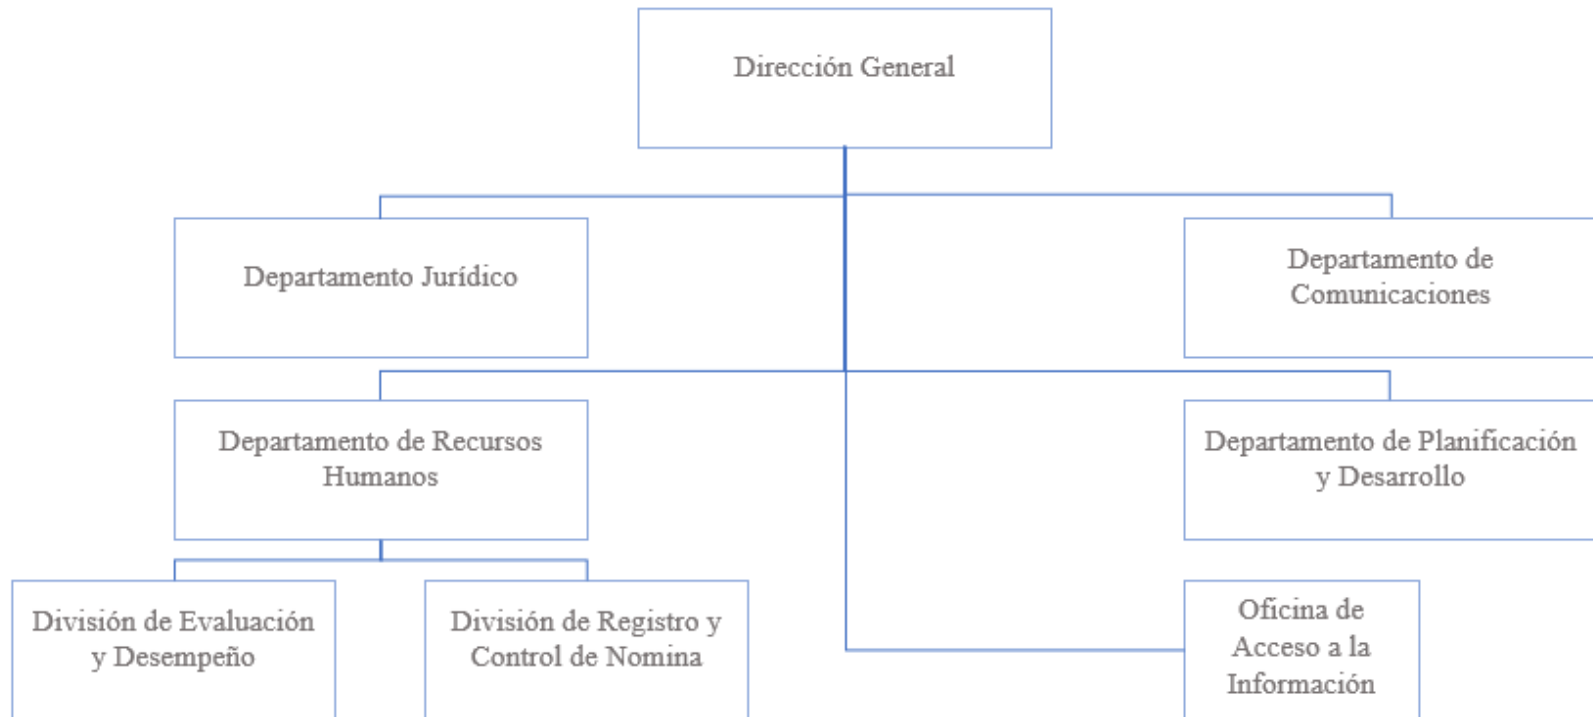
Dirección General

Departamento Jurídico

Departamento de Comunicaciones

Departamento de Recursos Humanos

Departamento de Planificación y Desarrollo

División de Evaluación y Desempeño

División de Registro y Control de Nomina

Oficina de Acceso a la Información